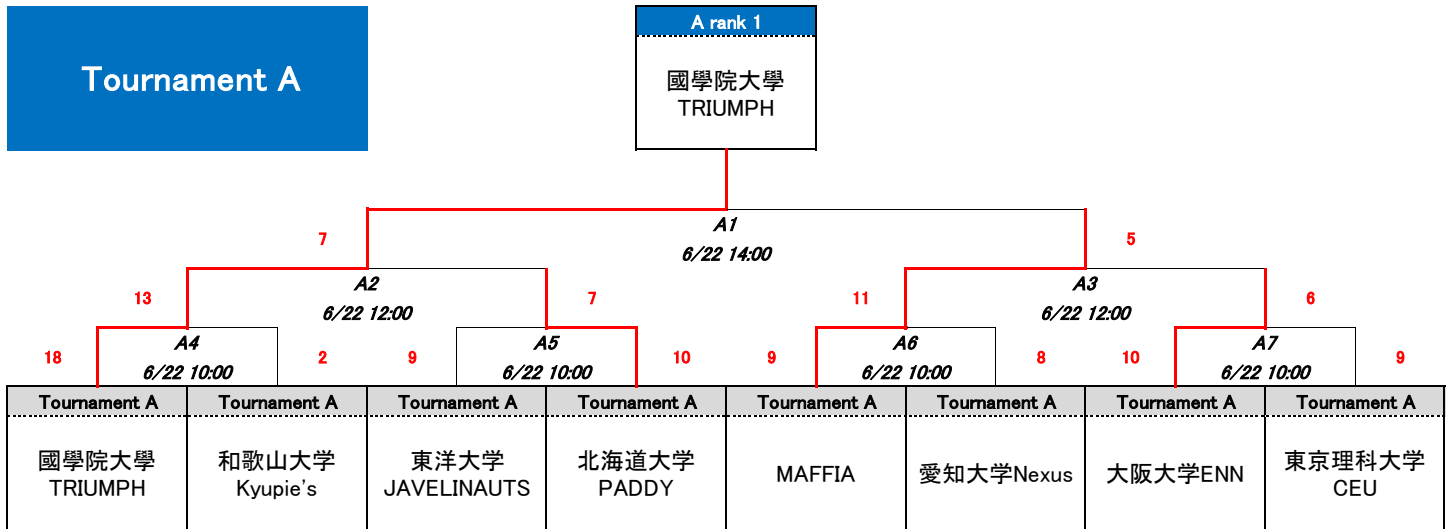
Tournament A

A rank 1

國學院大學
TRIUMPH

A1
6/22 14:00

7

5

A2
6/22 12:00

A3
6/22 12:00

13

7

11

6

A4
6/22 10:00

A5
6/22 10:00

A6
6/22 10:00

A7
6/22 10:00

18

2

9

10

9

8

10

9

| Tournament A | Tournament A | Tournament A | Tournament A | Tournament A | Tournament A | Tournament A | Tournament A |
|---|---|---|---|---|---|---|---|
| 國學院大學 TRIUMPH | 和歌山大学 Kyupie's | 東洋大学 JAVELINAUTS | 北海道大学 PADDY | MAFFIA | 愛知大学Nexus | 大阪大学ENN | 東京理科大学 CEU |